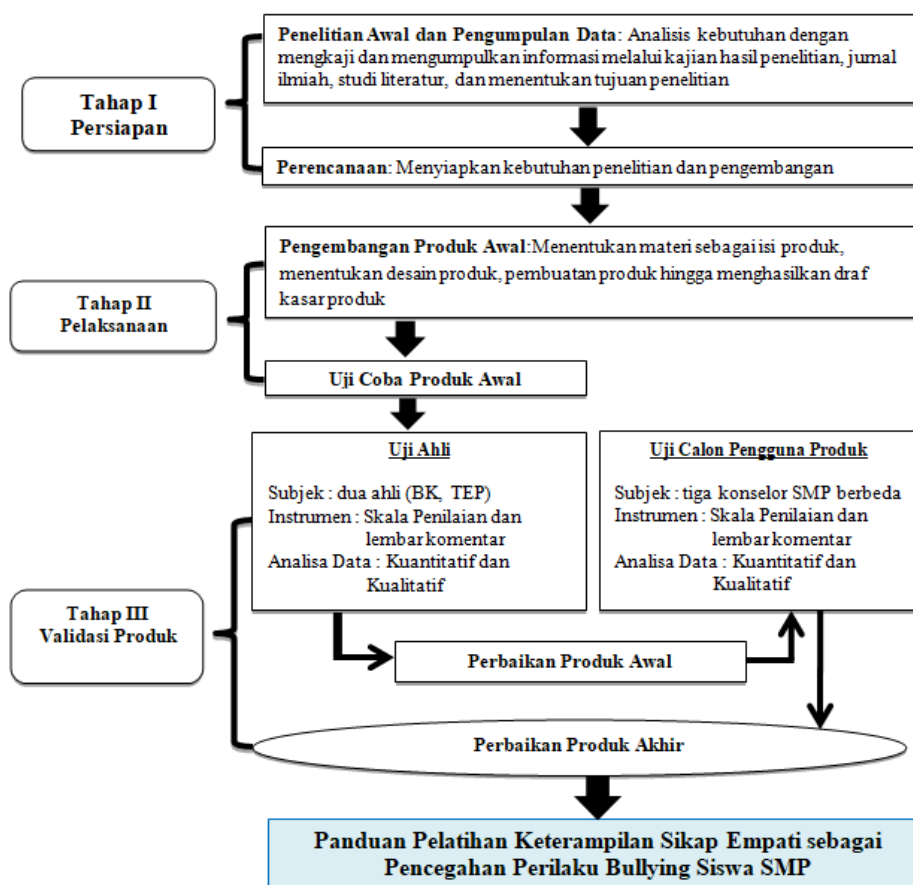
Tahap I
Persiapan

Penelitian Awal dan Pengumpulan Data: Analisis kebutuhan dengan mengkaji dan mengumpulkan informasi melalui kajian hasil penelitian, jumal ilmiah, studi literatur, dan menentukan tujuan penelitian

Perencanaan: Menyiapkan kebutuhan penelitian dan pengembangan

Tahap II
Pelaksanaan

Pengembangan Produk Awal:Menentukan materi sebagai isi produk, menentukan desain produk, pembuatan produk hingga menghasilkan draf kasar produk

Uji Coba Produk Awal

Tahap III
Validasi Produk

Uji Ahli

Subjek : dua ahli (BK, TEP)
Instrumen : Skala Penilaian dan lembar komentar
Analisa Data : Kuantitatif dan Kualitatif

Uji Calon Pengguna Produk

Subjek : tiga konselor SMP berbeda
Instrumen : Skala Penilaian dan lembar komentar
Analisa Data : Kuantitatif dan Kualitatif

Perbaikan Produk Awal

Perbaikan Produk Akhir

Panduan Pelatihan Keterampilan Sikap Empati sebagai Pencegahan Perilaku Bullying Siswa SMP